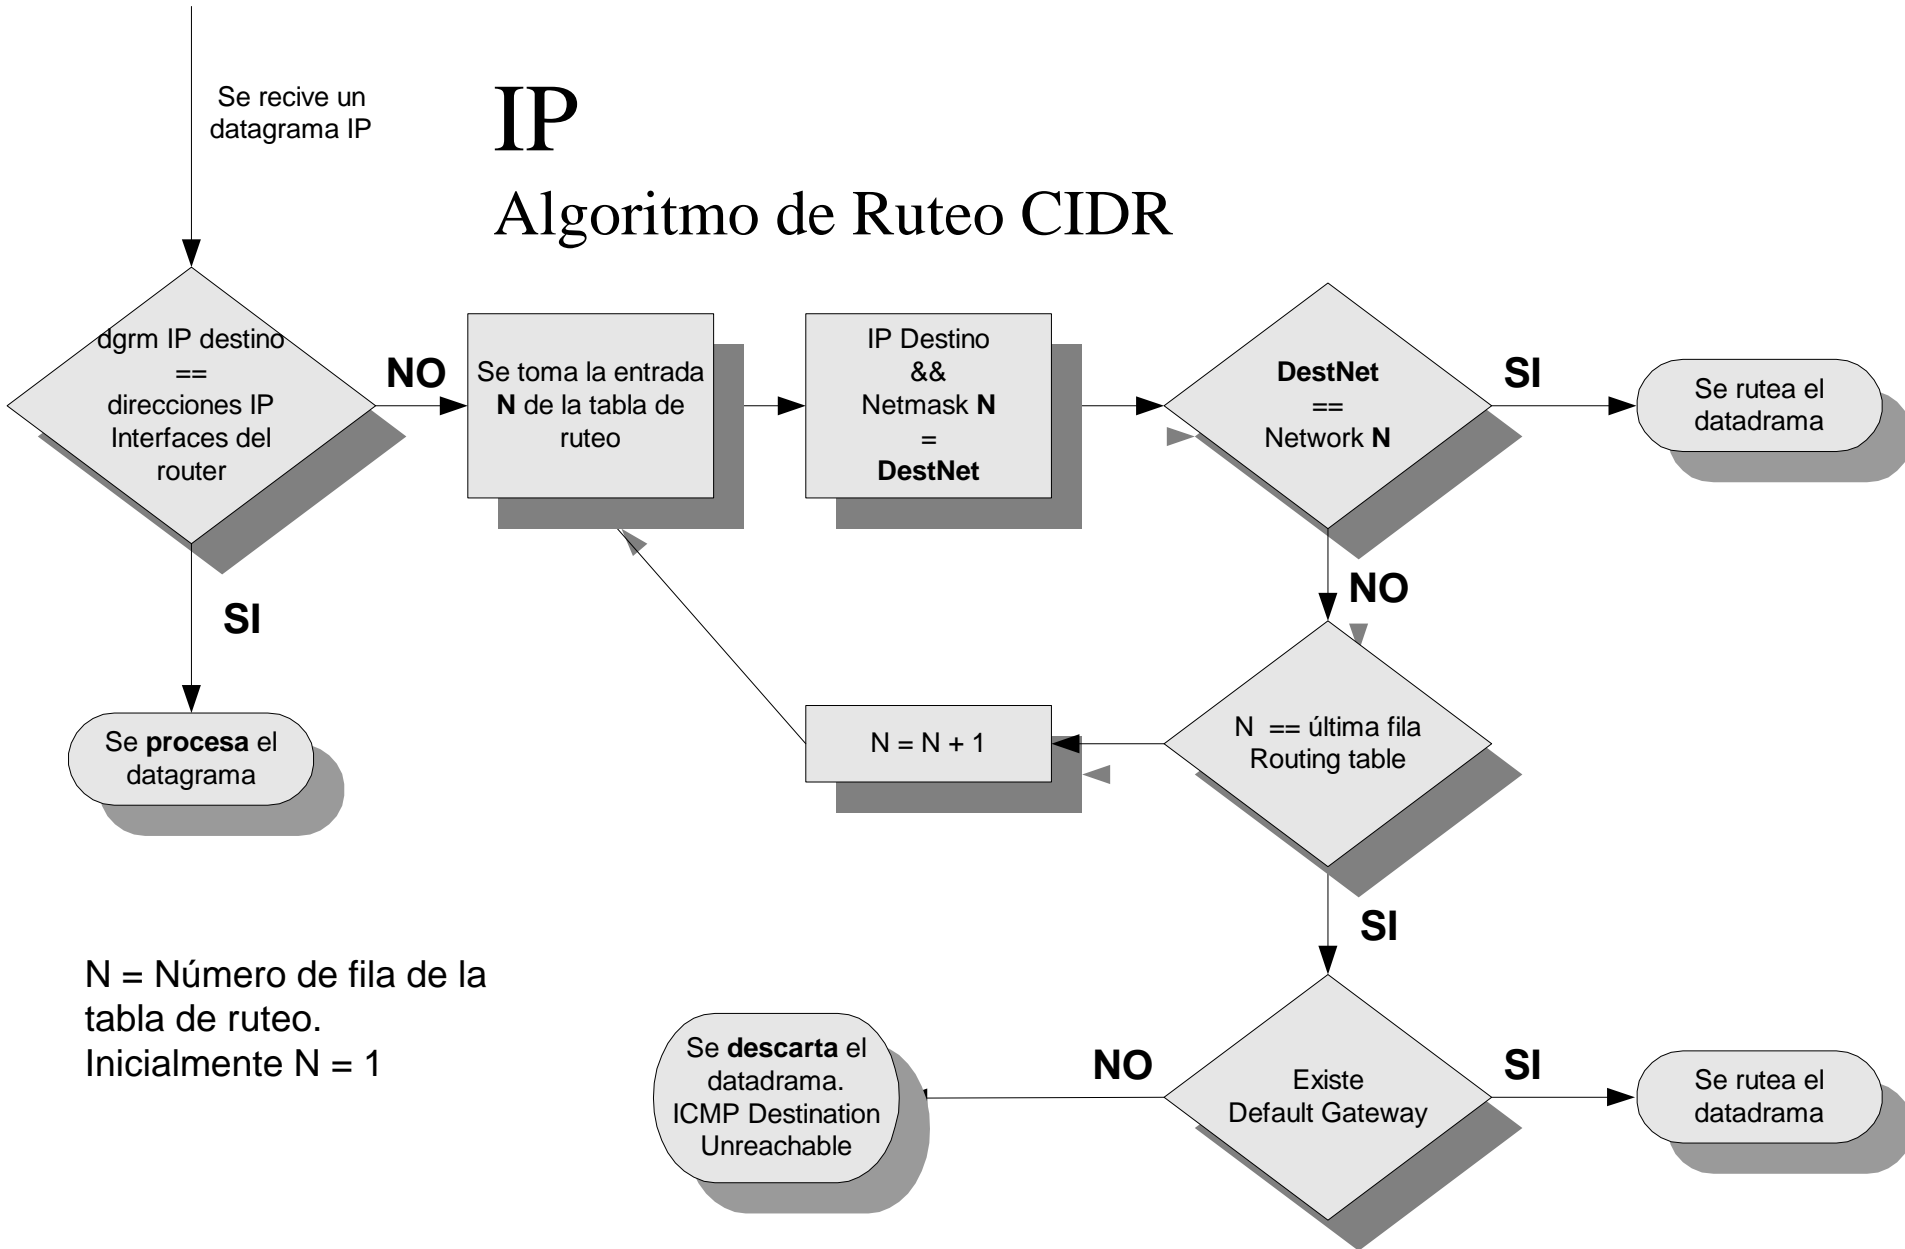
Se recive un datagrama IP

IP

Algoritmo de Ruteo CIDR

dgrm IP destino
==
direcciones IP
Interfaces del
router

NO

Se toma la entrada **N** de la tabla de ruteo

IP Destino
&&
Netmask **N**
=
**DestNet**

**DestNet**
==
Network **N**

SI

Se rutea el datadrama

SI

Se **procesa** el datagrama

NO

N = N + 1

N == última fila
Routing table

SI

N = Número de fila de la tabla de ruteo.
Inicialmente N = 1

Se **descarta** el datadrama.
ICMP Destination Unreachable

NO

Existe
Default Gateway

SI

Se rutea el datadrama